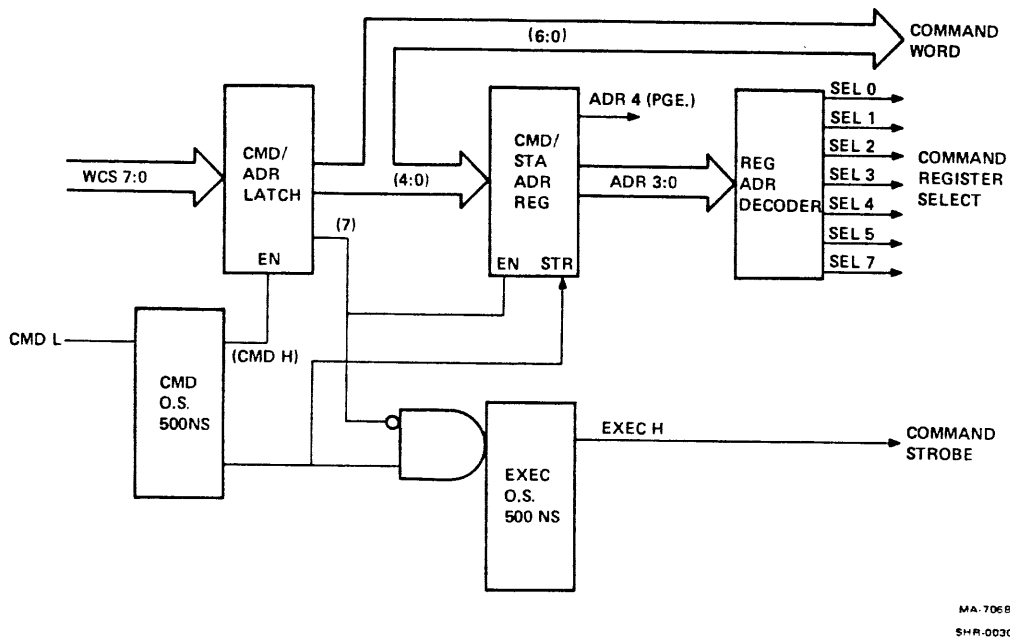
(6:0)

COMMAND WORD

CMD/ ADR LATCH

WCS 7:0

EN

(7)

(4:0)

ADR 4 (PGE.)

CMD/ STA ADR REG

EN STR

ADR 3:0

REG ADR DECODER

SEL 0
SEL 1
SEL 2
SEL 3
SEL 4
SEL 5
SEL 7

COMMAND REGISTER SELECT

CMD L

(CMD H)

CMD O.S. 500NS

EXEC O.S. 500 NS

EXEC H

COMMAND STROBE

MA-7068

SHR-003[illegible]